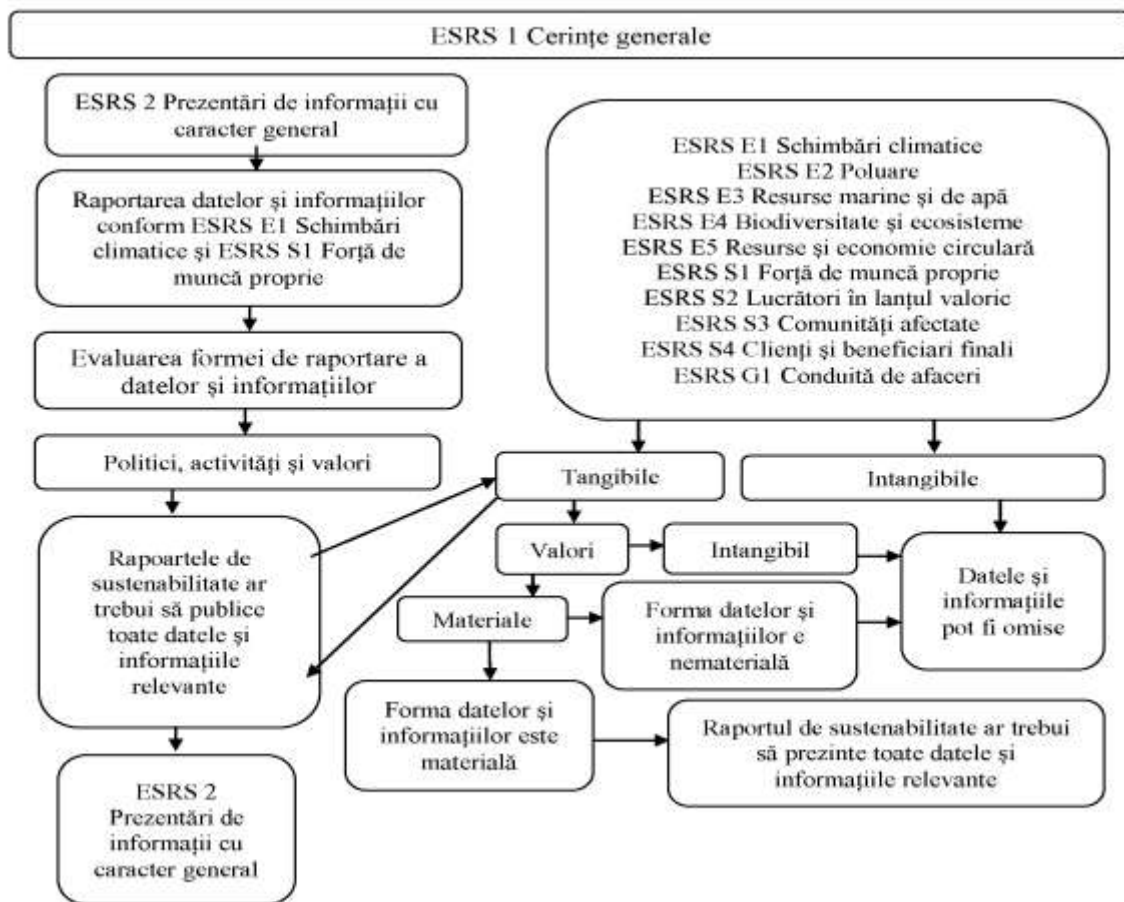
ESRS 1 Cerințe generale

ESRS 2 Prezentări de informații cu caracter general

Raportarea datelor și informațiilor conform ESRS E1 Schimbări climatice și ESRS S1 Forță de muncă proprie

Evaluarea formei de raportare a datelor și informațiilor

Politici, activități și valori

Rapoartele de sustenabilitate ar trebui să publice toate datele și informațiile relevante

ESRS 2 Prezentări de informații cu caracter general

ESRS E1 Schimbări climatice
ESRS E2 Poluare
ESRS E3 Resurse marine și de apă
ESRS E4 Biodiversitate și ecosisteme
ESRS E5 Resurse și economie circulară
ESRS S1 Forță de muncă proprie
ESRS S2 Lucrători în lanțul valoric
ESRS S3 Comunități afectate
ESRS S4 Clienți și beneficiari finali
ESRS G1 Conduită de afaceri

Tangibile

Intangibile

Valori

Intangibil

Datele și informațiile pot fi omise

Materiale

Forma datelor și informațiilor e nematerială

Forma datelor și informațiilor este materială

Raportul de sustenabilitate ar trebui să prezinte toate datele și informațiile relevante